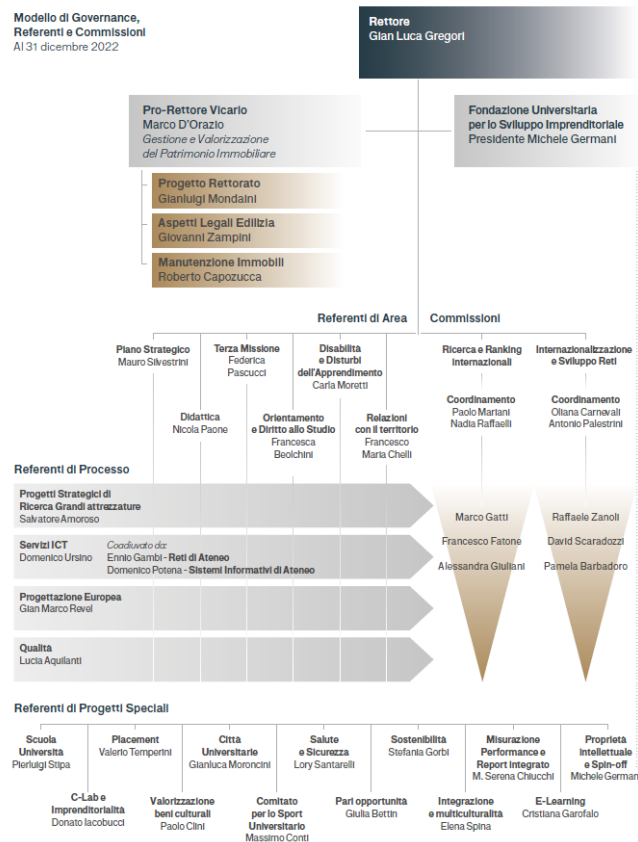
Modello di Governance, Referenti e Commissioni
Al 31 dicembre 2022

Rettore
Gian Luca Gregori

Pro-Rettore Vicario
Marco D'Orazio
Gestione e Valorizzazione del Patrimonio Immobiliare

Fondazione Universitaria per lo Sviluppo Imprenditoriale
Presidente Michele Germani

Progetto Rettorato
Gianluigi Mondaini

Aspetti Legali Edilizia
Giovanni Zampini

Manutenzione Immobili
Roberto Capozucca

Referenti di Area

Commissioni

Piano Strategico
Mauro Silvestrini

Terza Missione
Federica Pascucci

Disabilità e Disturbi dell'Apprendimento
Carla Moretti

Ricerca e Ranking Internazionali

Coordinamento
Paolo Mariani
Nadia Raffaelli

Internazionalizzazione e Sviluppo Reti

Coordinamento
Oliana Carnevali
Antonio Palestrini

Didattica
Nicola Paone

Orientamento e Diritto allo Studio
Francesca Beolchini

Relazioni con il territorio
Francesco Maria Chelli

Referenti di Processo

Progetti Strategici di Ricerca Grandi attrezzature
Salvatore Amoroso

Servizi ICT
Domenico Ursino
Coadiuvato da:
Ennio Gambi - Reti di Ateneo
Domenico Potena - Sistemi Informativi di Ateneo

Progettazione Europea
Gian Marco Revel

Qualità
Lucia Aquilanti

Marco Gatti
Francesco Fatone
Alessandra Giuliani

Raffaele Zanoli
David Scaradozzi
Pamela Barbadoro

Referenti di Progetti Speciali

Scuola Università
Pierluigi Stipa

Placement
Valerio Temperini

Città Universitarie
Gianluca Moroncini

Salute e Sicurezza
Lory Santarelli

Sostenibilità
Stefania Gorbi

Misurazione Performance e Report integrato
M. Serena Chiucchi

Proprietà intellettuale e Spin-off
Michele Germani

C-Lab e Imprenditorialità
Donato Iacobucci

Valorizzazione beni culturali
Paolo Clini

Comitato per lo Sport Universitario
Massimo Conti

Pari opportunità
Giulia Bettin

Integrazione e multiculturalità
Elena Spina

E-Learning
Cristiana Garofalo